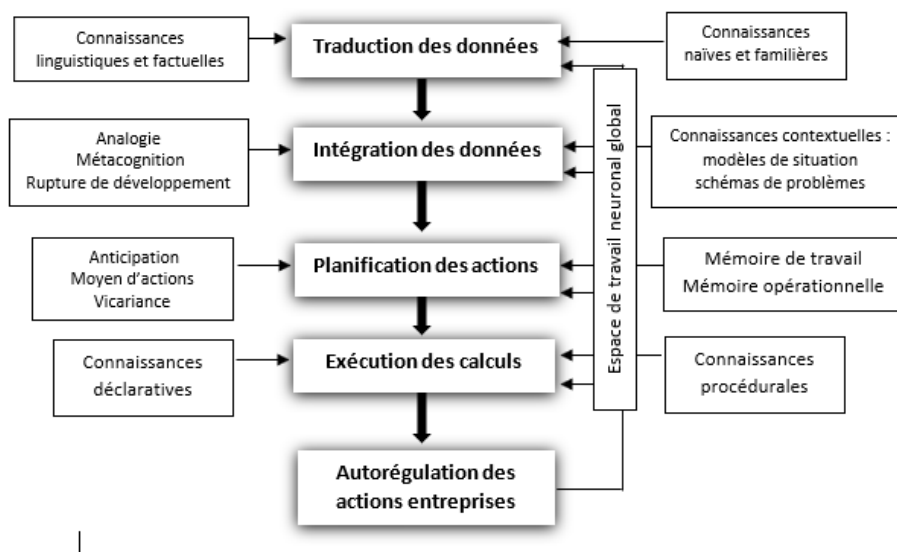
Connaissances linguistiques et factuelles

Traduction des données

Connaissances naïves et familières

Analogie
Métacognition
Rupture de développement

Intégration des données

Connaissances contextuelles : modèles de situation schémas de problèmes

Anticipation
Moyen d'actions
Vicariance

Planification des actions

Mémoire de travail
Mémoire opérationnelle

Connaissances déclaratives

Exécution des calculs

Connaissances procédurales

Espace de travail neuronal global

Autorégulation des actions entreprises